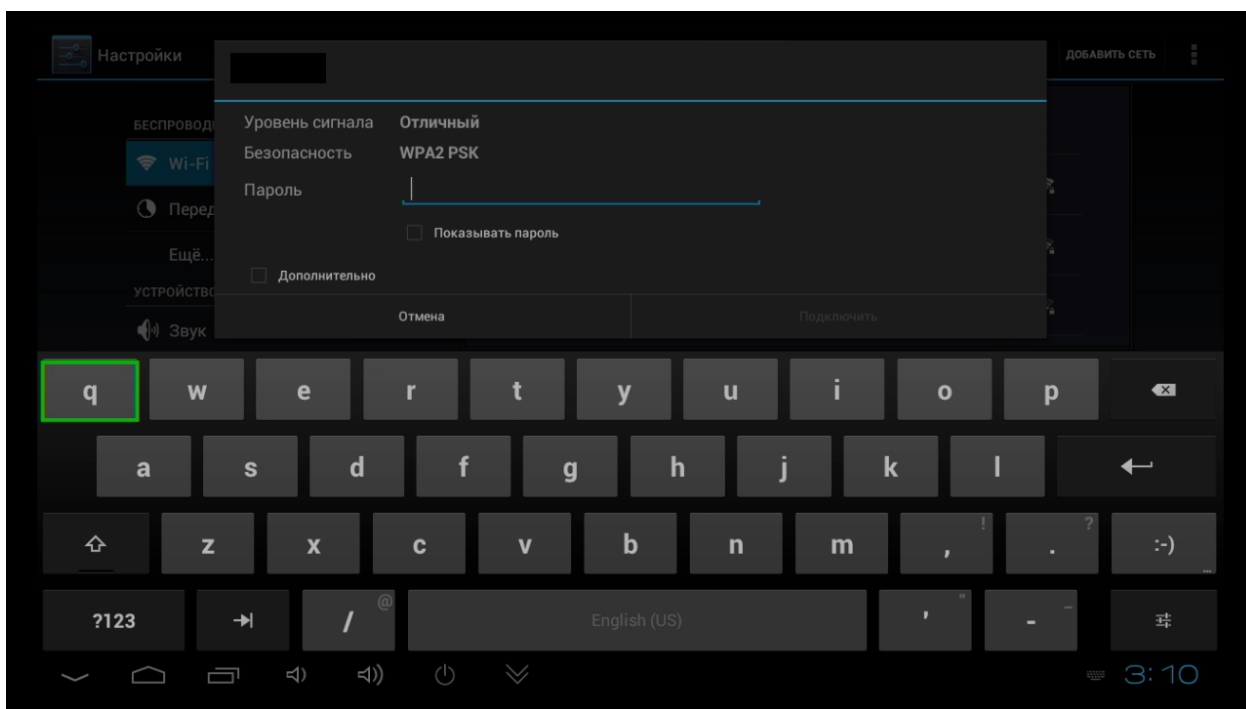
Настройки

ДОБАВИТЬ СЕТЬ

БЕСПРОВОД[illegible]

Wi-Fi

Перед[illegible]

Ещё...

УСТРОЙСТВО

Звук

Уровень сигнала Отличный

Безопасность WPA2 PSK

Пароль

Показывать пароль

Дополнительно

Отмена

Подключить

q w e r t y u i o p

a s d f g h j k l

z x c v b n m , ! . ? :-)

?123 / @ English (US) ' " - _

3:10